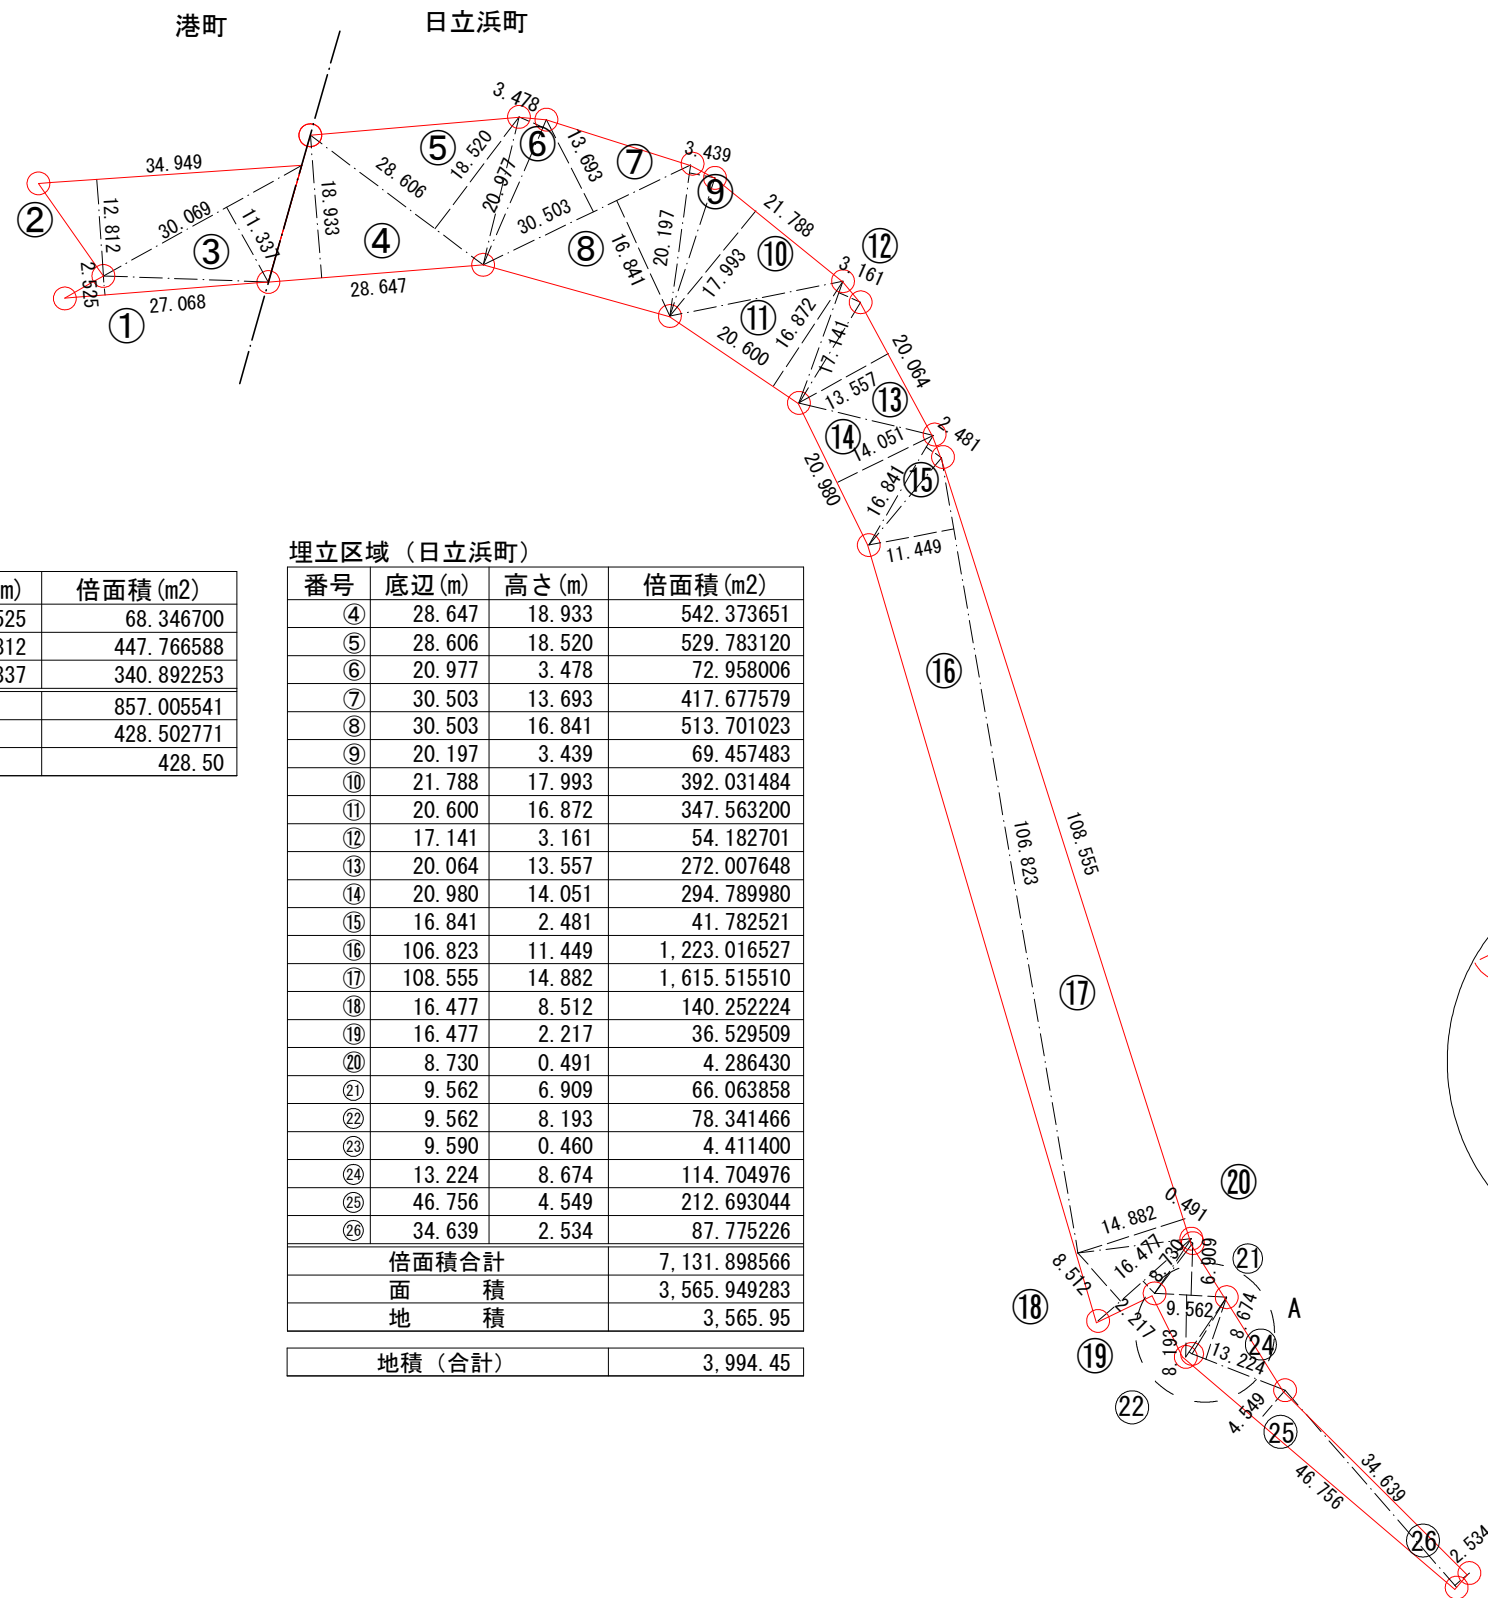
港町　日立浜町

34. 949　12. 812　30. 069　11. 337　2. 525　27. 068　① ② ③ 28. 606　18. 933　④ 28. 647　⑤ 18. 520　3. 478　⑥ 20. 977　13. 693　⑦ 30. 503　⑧ 16. 841　3. 439　⑨ 20. 197　21. 788　⑩ 17. 993　⑪ 20. 600　16. 872　⑫ 3. 161　17. 141　20. 064　13. 557　⑬ ⑭ 14. 051　2. 481　20. 980　⑮ 16. 841　11. 449　⑯ 106. 823　108. 555　⑰ ⑳ 14. 882　0. 491　8. 512　16. 477　8. 730　6. 909　㉑ ⑱ ⑲ 2. 217　9. 562　8. 674　A　8. 193　㉔ 13. 224　㉒ 4. 549　㉕ 34. 639　46. 756　㉖ 2. 534

| m) | 倍面積(m2) |
|---|---|
| 525 | 68. 346700 |
| 312 | 447. 766588 |
| 337 | 340. 892253 |
| | 857. 005541 |
| | 428. 502771 |
| | 428. 50 |

埋立区域（日立浜町）

| 番号 | 底辺(m) | 高さ(m) | 倍面積(m2) |
|---|---|---|---|
| ④ | 28. 647 | 18. 933 | 542. 373651 |
| ⑤ | 28. 606 | 18. 520 | 529. 783120 |
| ⑥ | 20. 977 | 3. 478 | 72. 958006 |
| ⑦ | 30. 503 | 13. 693 | 417. 677579 |
| ⑧ | 30. 503 | 16. 841 | 513. 701023 |
| ⑨ | 20. 197 | 3. 439 | 69. 457483 |
| ⑩ | 21. 788 | 17. 993 | 392. 031484 |
| ⑪ | 20. 600 | 16. 872 | 347. 563200 |
| ⑫ | 17. 141 | 3. 161 | 54. 182701 |
| ⑬ | 20. 064 | 13. 557 | 272. 007648 |
| ⑭ | 20. 980 | 14. 051 | 294. 789980 |
| ⑮ | 16. 841 | 2. 481 | 41. 782521 |
| ⑯ | 106. 823 | 11. 449 | 1, 223. 016527 |
| ⑰ | 108. 555 | 14. 882 | 1, 615. 515510 |
| ⑱ | 16. 477 | 8. 512 | 140. 252224 |
| ⑲ | 16. 477 | 2. 217 | 36. 529509 |
| ⑳ | 8. 730 | 0. 491 | 4. 286430 |
| ㉑ | 9. 562 | 6. 909 | 66. 063858 |
| ㉒ | 9. 562 | 8. 193 | 78. 341466 |
| ㉓ | 9. 590 | 0. 460 | 4. 411400 |
| ㉔ | 13. 224 | 8. 674 | 114. 704976 |
| ㉕ | 46. 756 | 4. 549 | 212. 693044 |
| ㉖ | 34. 639 | 2. 534 | 87. 775226 |
| 倍面積合計 | | | 7, 131. 898566 |
| 面　　積 | | | 3, 565. 949283 |
| 地　　積 | | | 3, 565. 95 |

| 地積（合計） | 3, 994. 45 |
|---|---|